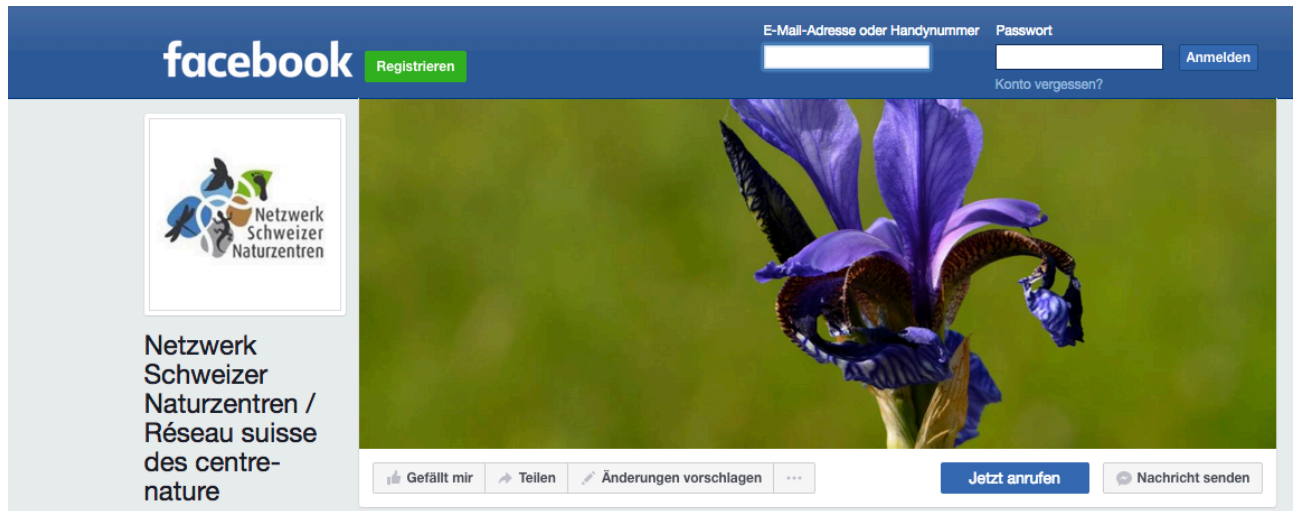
facebook Registrieren

E-Mail-Adresse oder Handynummer

Passwort

Anmelden

Konto vergessen?

Netzwerk Schweizer Naturzentren

Netzwerk Schweizer Naturzentren / Réseau suisse des centre-nature

Gefällt mir

Teilen

Änderungen vorschlagen

···

Jetzt anrufen

Nachricht senden